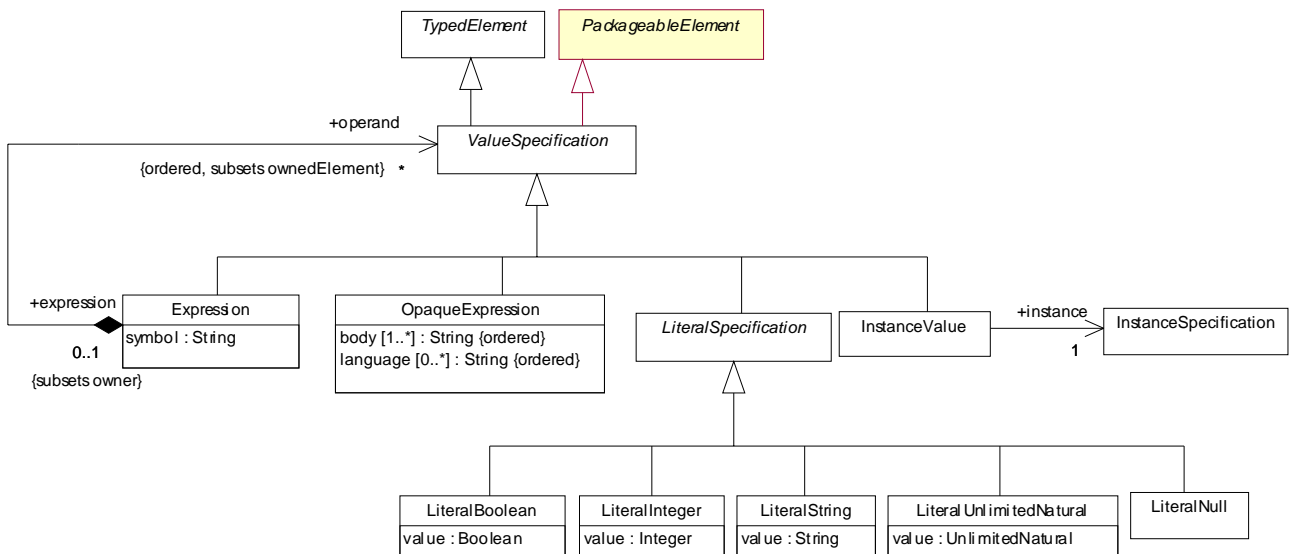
TypedElement

PackageableElement

+operand

ValueSpecification

{ordered, subsets ownedElement} *

+expression

Expression

symbol : String

0..1

{subsets owner}

OpaqueExpression

body [1..*] : String {ordered}
language [0..*] : String {ordered}

LiteralSpecification

InstanceValue

+instance

1

InstanceSpecification

LiteralBoolean

value : Boolean

LiteralInteger

value : Integer

LiteralString

value : String

LiteralUnlimitedNatural

value : UnlimitedNatural

LiteralNull